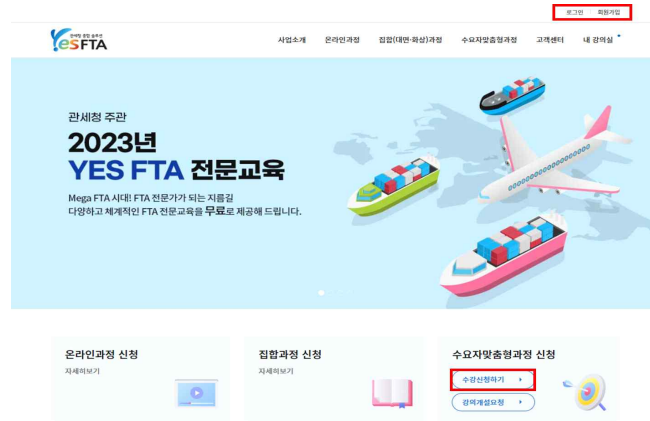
로그인 회원가입

관세청 종합 솔루션 YES FTA

사업소개 온라인과정 집합(대면·화상)과정 수요자맞춤형과정 고객센터 내 강의실

관세청 주관

2023년

YES FTA 전문교육

Mega FTA 시대! FTA 전문가가 되는 지름길

다양하고 체계적인 FTA 전문교육을 무료로 제공해 드립니다.

온라인과정 신청

자세히보기

집합과정 신청

자세히보기

수요자맞춤형과정 신청

수강신청하기

강의개설요청